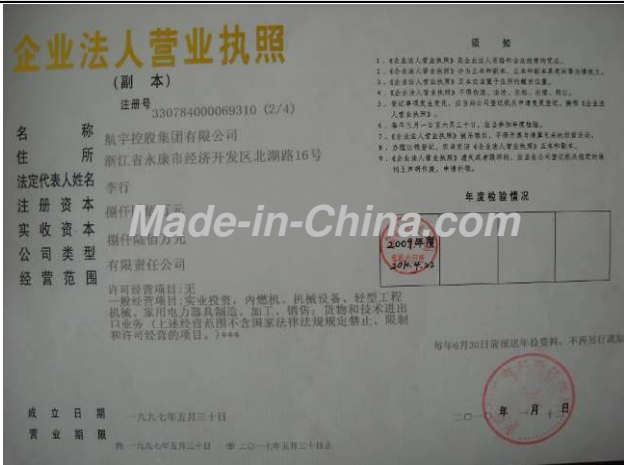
企业法人营业执照

（副 本）

注册号 330784000069310 (2/4)

名 称 航宇控股集团有限公司

住 所 浙江省永康市经济开发区北湖路16号

法定代表人姓名 李行

注 册 资 本 捌仟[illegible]

实 收 资 本 捌仟陆佰万元

公 司 类 型 有限责任公司

经 营 范 围 许可经营项目：无
一般经营项目：实业投资，内燃机、机械设备、轻型工程机械、家用电力器具制造、销售；货物和技术进出口业务（上述经营范围不含国家法律法规规定禁止、限制和许可经营的项目。）***

Made-in-China.com

须 知

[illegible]

年度检验情况

2009年度
2010.4.20

每年6月30日前报送年检资料，不再另行通知

成 立 日 期 一九九七年五月三十日

营 业 期 限 自一九九七年五月二十日 至二〇一七年五月二十日止

二〇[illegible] 年 月 日